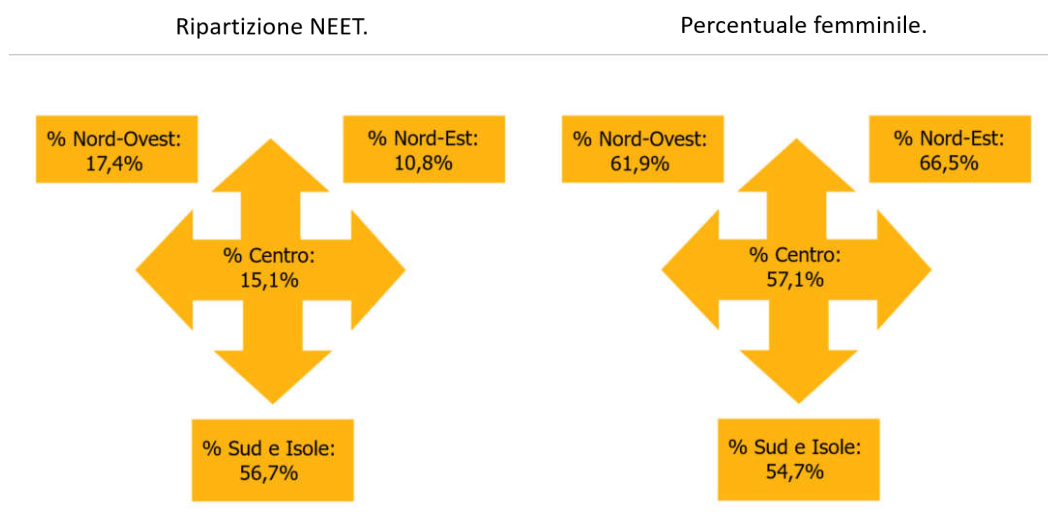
Ripartizione NEET.

% Nord-Ovest: 17,4%

% Nord-Est: 10,8%

% Centro: 15,1%

% Sud e Isole: 56,7%

Percentuale femminile.

% Nord-Ovest: 61,9%

% Nord-Est: 66,5%

% Centro: 57,1%

% Sud e Isole: 54,7%